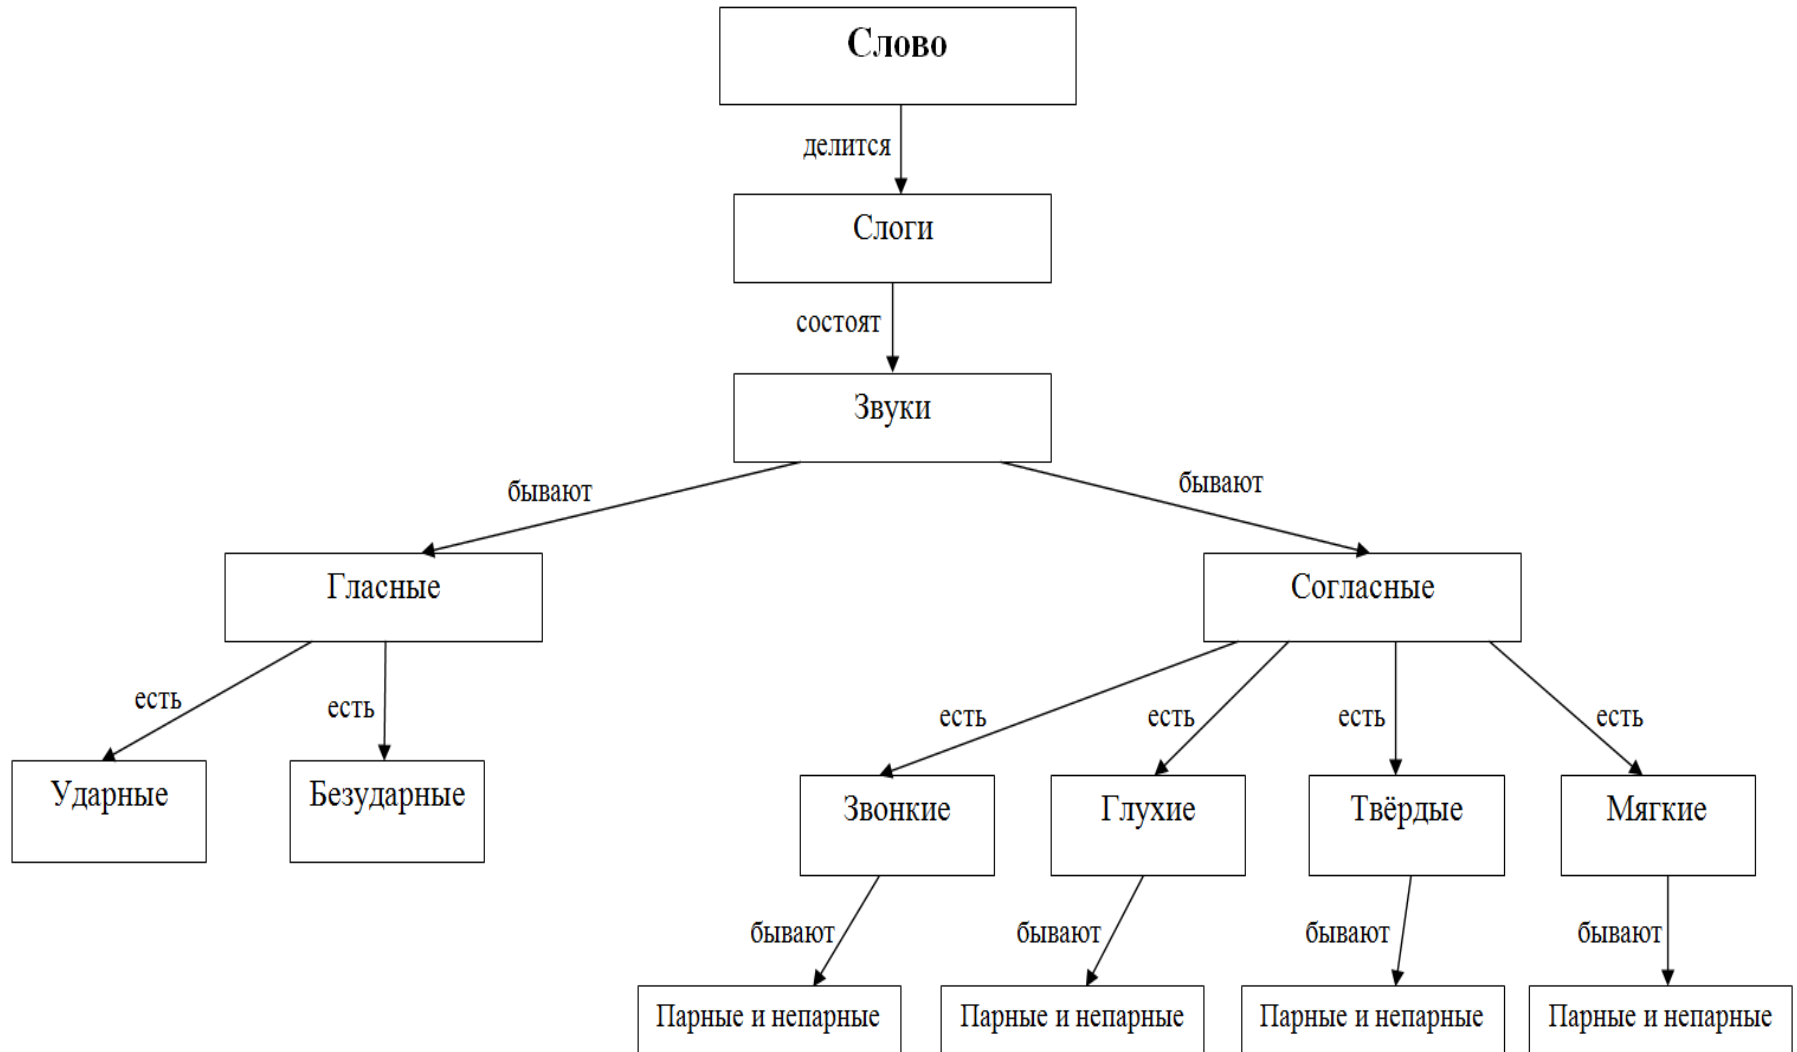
Слово

делится

Слоги

состоят

Звуки

бывают

бывают

Гласные

Согласные

есть

есть

Ударные

Безударные

есть

есть

есть

есть

Звонкие

Глухие

Твёрдые

Мягкие

бывают

бывают

бывают

бывают

Парные и непарные

Парные и непарные

Парные и непарные

Парные и непарные